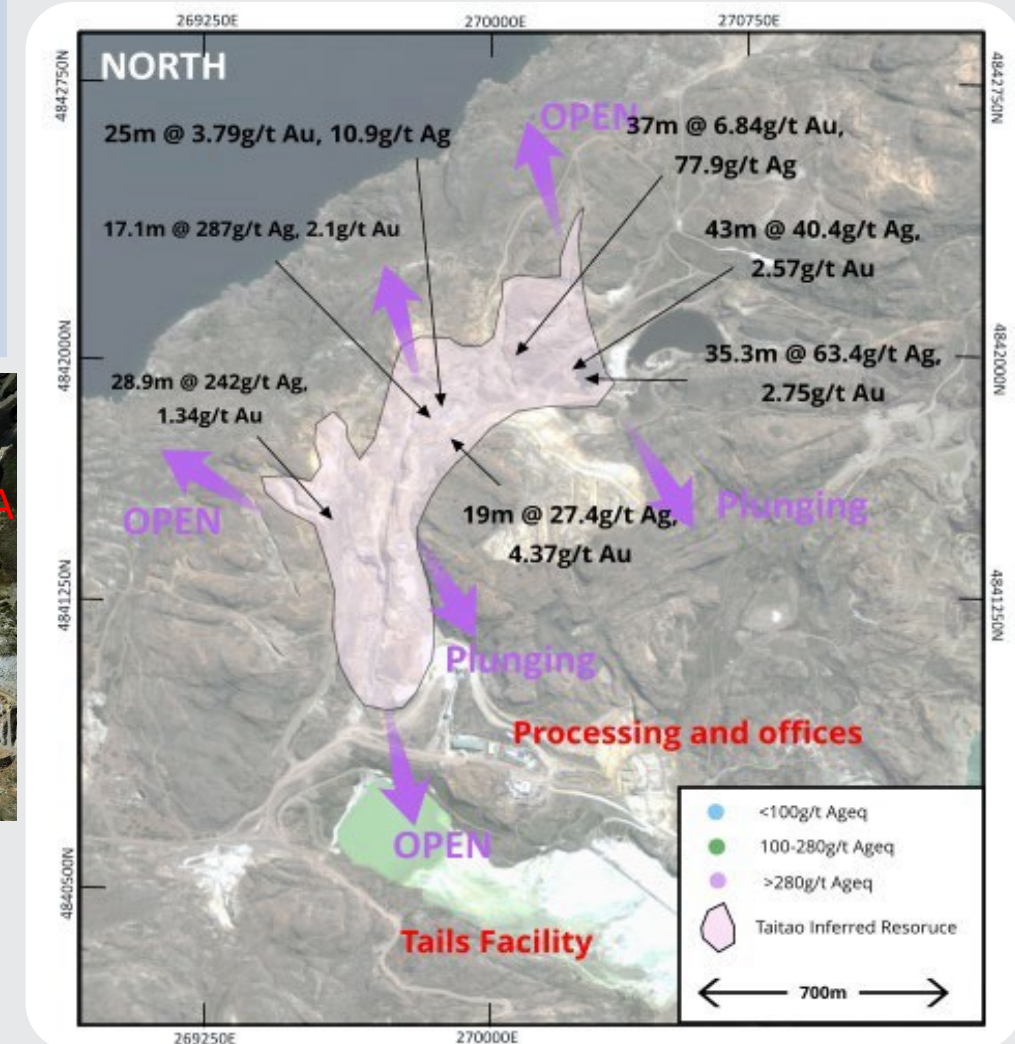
269250E
270000E
270750E
4842750N
4842750N
4842000N
4842000N
4841250N
4841250N
4840500N

NORTH

OPEN

25m @ 3.79g/t Au, 10.9g/t Ag

37m @ 6.84g/t Au, 77.9g/t Ag

17.1m @ 287g/t Ag, 2.1g/t Au

43m @ 40.4g/t Ag, 2.57g/t Au

35.3m @ 63.4g/t Ag, 2.75g/t Au

28.9m @ 242g/t Ag, 1.34g/t Au

OPEN

19m @ 27.4g/t Ag, 4.37g/t Au

Plunging

Plunging

Processing and offices

OPEN

Tails Facility

<100g/t Ageq
100-280g/t Ageq
>280g/t Ageq
Taitao Inferred Resoruce

700m

269250E
270000E